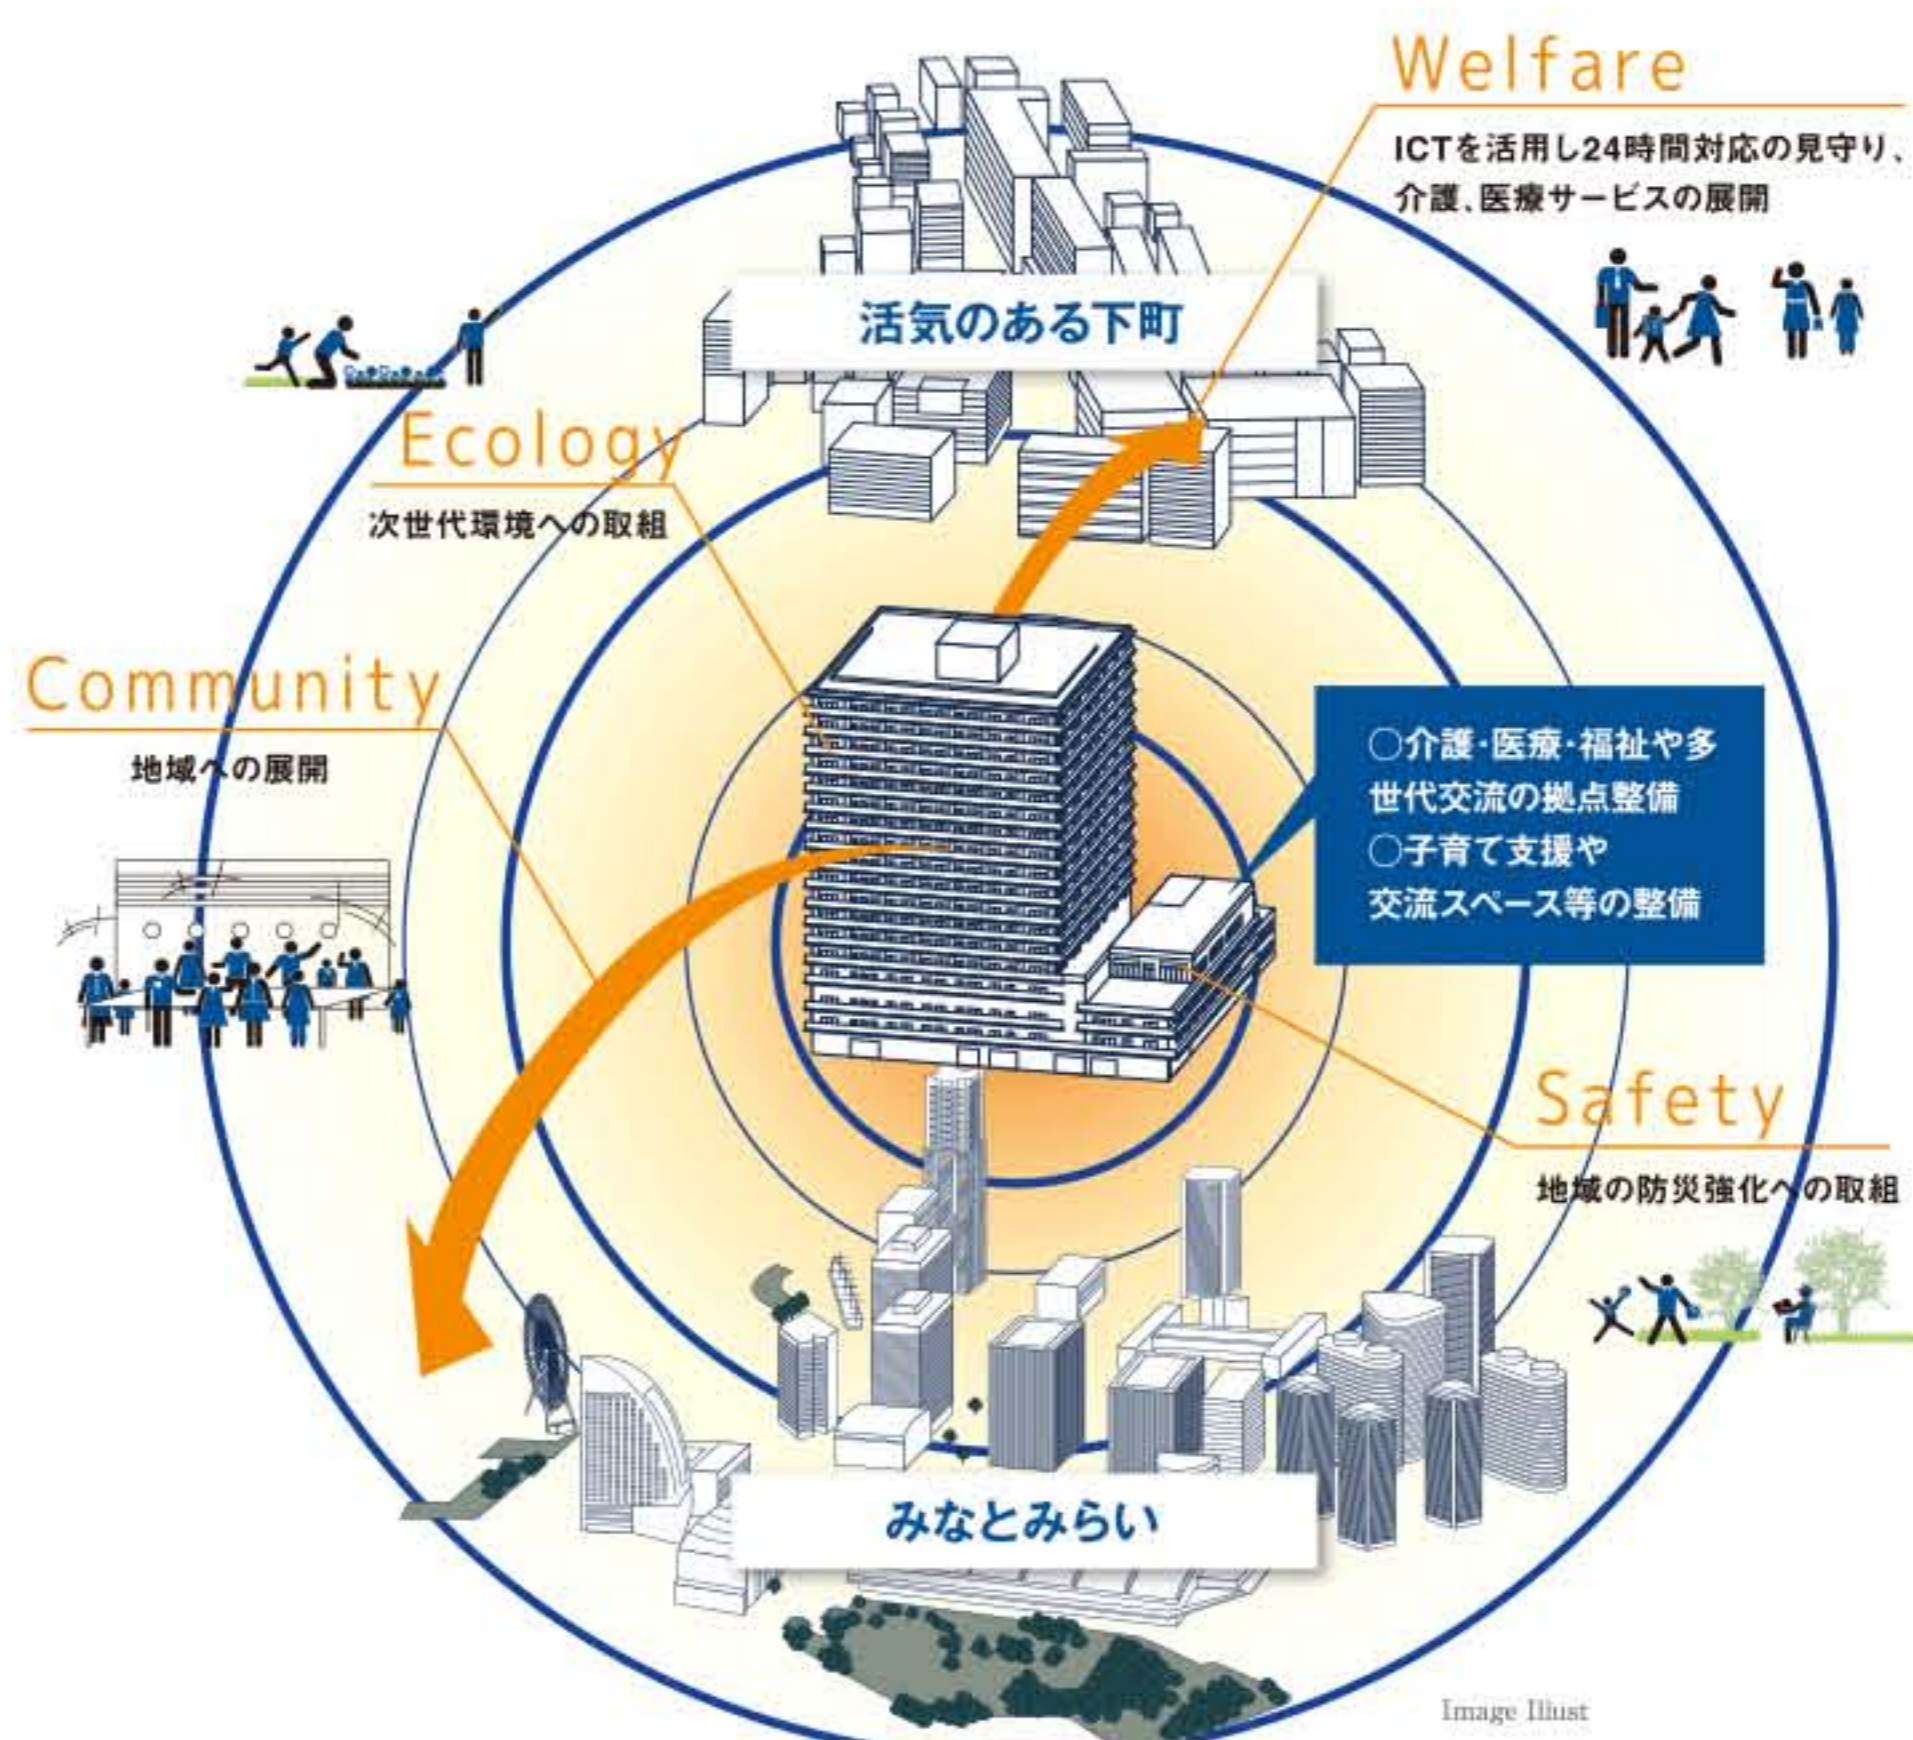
Welfare

ICTを活用し24時間対応の見守り、介護、医療サービスの展開

活気のある下町

Ecology

次世代環境への取組

Community

地域への展開

○介護・医療・福祉や多世代交流の拠点整備
○子育て支援や交流スペース等の整備

Safety

地域の防災強化への取組

みなとみらい

Image Illust